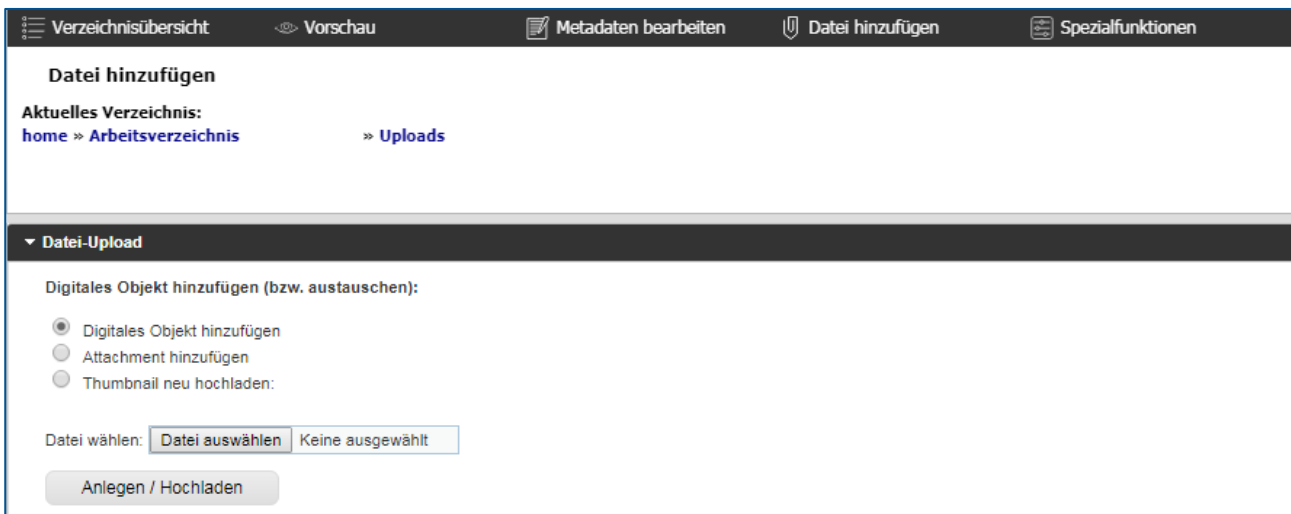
Verzeichnisübersicht Vorschau Metadaten bearbeiten Datei hinzufügen Spezialfunktionen

Datei hinzufügen

Aktuelles Verzeichnis:
home » Arbeitsverzeichnis » Uploads

▾ Datei-Upload

Digitales Objekt hinzufügen (bzw. austauschen):

Digitales Objekt hinzufügen
Attachment hinzufügen
Thumbnail neu hochladen:

Datei wählen: Datei auswählen Keine ausgewählt

Anlegen / Hochladen